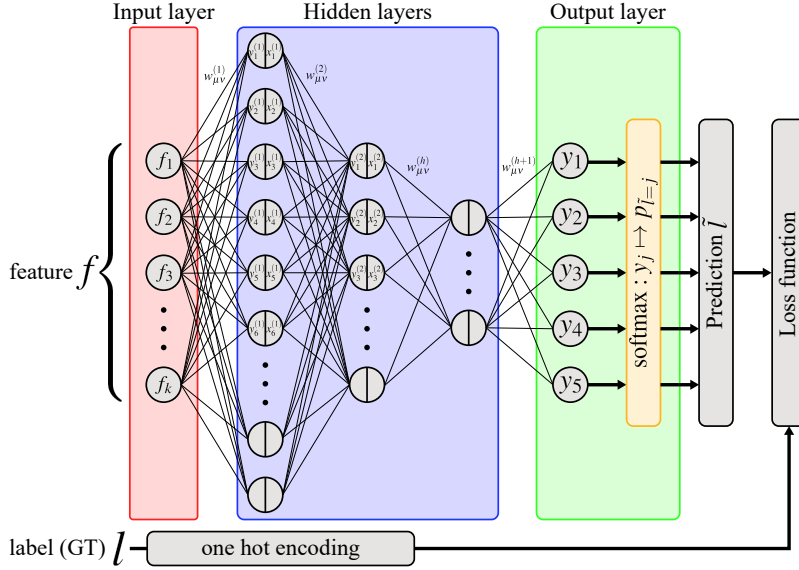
Input layer

Hidden layers

Output layer

$w_{\mu\nu}^{(1)}$

$w_{\mu\nu}^{(2)}$

$w_{\mu\nu}^{(h)}$

$w_{\mu\nu}^{(h+1)}$

feature $f$

$f_1$

$f_2$

$f_3$

$f_k$

$y_1^{(1)}$ $x_1^{(1)}$

$y_2^{(1)}$ $x_2^{(1)}$

$y_3^{(1)}$ $x_3^{(1)}$

$y_4^{(1)}$ $x_4^{(1)}$

$y_5^{(1)}$ $x_5^{(1)}$

$y_6^{(1)}$ $x_6^{(1)}$

$y_1^{(2)}$ $x_1^{(2)}$

$y_2^{(2)}$ $x_2^{(2)}$

$y_3^{(2)}$ $x_3^{(2)}$

$y_1$

$y_2$

$y_3$

$y_4$

$y_5$

softmax : $y_j \mapsto p_{\tilde{l}=j}$

Prediction $\tilde{l}$

Loss function

label (GT) $l$

one hot encoding